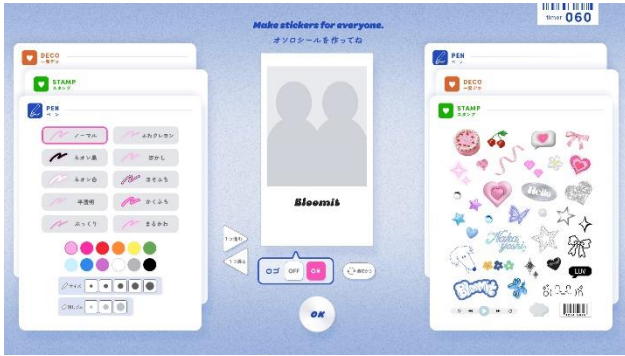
Make stickers for everyone.
オソロシールを作ってね

timer 060

DECO
デコ

STAMP
スタンプ

PEN
ペン

ノーマル
ふわクレヨン
ネオン黒
ぼかし
ネオン白
ほそふち
半透明
かくふち
ぷっくり
まるかわ

サイズ
明るさ

Bloomit

1つ進む
1つ戻る

ロゴ OFF ON

OK

PEN
ペン

DECO
デコ

STAMP
スタンプ

Hello
Haha
LUV
Bloomit